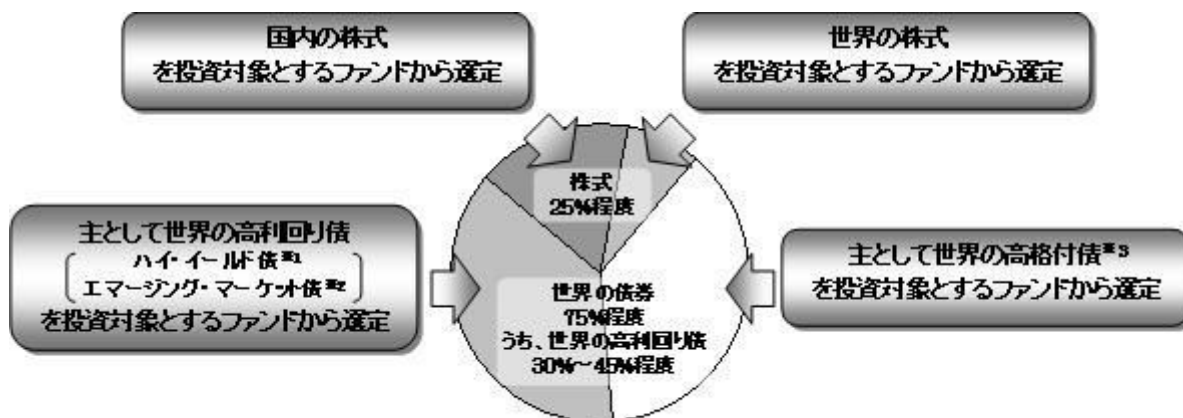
国内の株式
を投資対象とするファンドから選定

世界の株式
を投資対象とするファンドから選定

株式
25%程度

主として世界の高利回り債
ハイ・イールド債※1
エマージング・マーケット債※2
を投資対象とするファンドから選定

世界の債券
75%程度
うち、世界の高利回り債
30%～45%程度

主として世界の高格付債※3
を投資対象とするファンドから選定